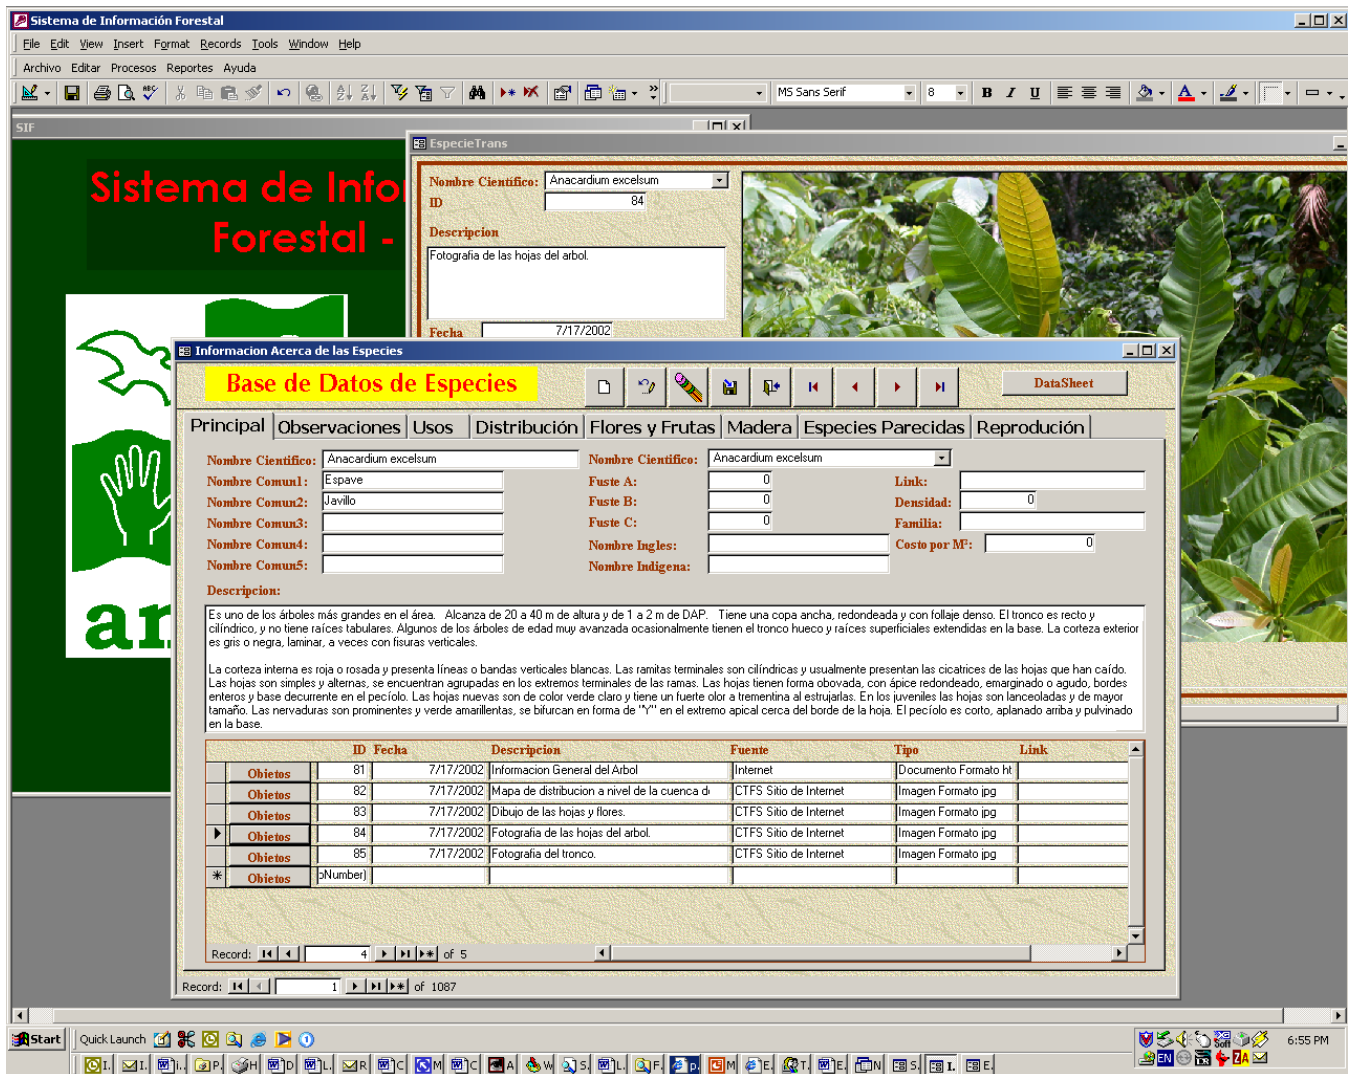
Sistema de Información Forestal

File Edit View Insert Format Records Tools Window Help

Archivo Editar Procesos Reportes Ayuda

MS Sans Serif 8 B I U

SIF

Sistema de Info
Forestal -

ar

EspecieTrans

Nombre Cientifico: Anacardium excelsum
ID 84
Descripcion
Fotografia de las hojas del arbol.
Fecha 7/17/2002

Informacion Acerca de las Especies

Base de Datos de Especies

DataSheet

Principal | Observaciones | Usos | Distribución | Flores y Frutas | Madera | Especies Parecidas | Reprodución

Nombre Cientifico: Anacardium excelsum
Nombre Comun1: Espave
Nombre Comun2: Javillo
Nombre Comun3:
Nombre Comun4:
Nombre Comun5:

Nombre Cientifico: Anacardium excelsum
Fuste A: 0
Fuste B: 0
Fuste C: 0
Nombre Ingles:
Nombre Indigena:

Link:
Densidad: 0
Familia:
Costo por M³: 0

Descripcion:

Es uno de los árboles más grandes en el área. Alcanza de 20 a 40 m de altura y de 1 a 2 m de DAP. Tiene una copa ancha, redondeada y con follaje denso. El tronco es recto y cilíndrico, y no tiene raíces tabulares. Algunos de los árboles de edad muy avanzada ocasionalmente tienen el tronco hueco y raíces superficiales extendidas en la base. La corteza exterior es gris o negra, laminar, a veces con fisuras verticales.

La corteza interna es roja o rosada y presenta líneas o bandas verticales blancas. Las ramitas terminales son cilíndricas y usualmente presentan las cicatrices de las hojas que han caído. Las hojas son simples y alternas, se encuentran agrupadas en los extremos terminales de las ramas. Las hojas tienen forma obovada, con ápice redondeado, emarginado o agudo, bordes enteros y base decurrente en el pecíolo. Las hojas nuevas son de color verde claro y tiene un fuerte olor a trementina al estrujarlas. En los juveniles las hojas son lanceoladas y de mayor tamaño. Las nervaduras son prominentes y verde amarillentas, se bifurcan en forma de "Y" en el extremo apical cerca del borde de la hoja. El pecíolo es corto, aplanado arriba y pulvinado en la base.

| | | ID | Fecha | Descripcion | Fuente | Tipo | Link |
|---|---|---|---|---|---|---|---|
| | Objetos | 81 | 7/17/2002 | Informacion General del Arbol | Internet | Documento Formato ht | |
| | Objetos | 82 | 7/17/2002 | Mapa de distribucion a nivel de la cuenca d | CTFS Sitio de Internet | Imagen Formato jpg | |
| | Objetos | 83 | 7/17/2002 | Dibujo de las hojas y flores. | CTFS Sitio de Internet | Imagen Formato jpg | |
| ▶ | Objetos | 84 | 7/17/2002 | Fotografia de las hojas del arbol. | CTFS Sitio de Internet | Imagen Formato jpg | |
| | Objetos | 85 | 7/17/2002 | Fotografia del tronco. | CTFS Sitio de Internet | Imagen Formato jpg | |
| * | Objetos | oNumber) | | | | | |

Record: 4 of 5

Record: 1 of 1087

Start Quick Launch

6:55 PM